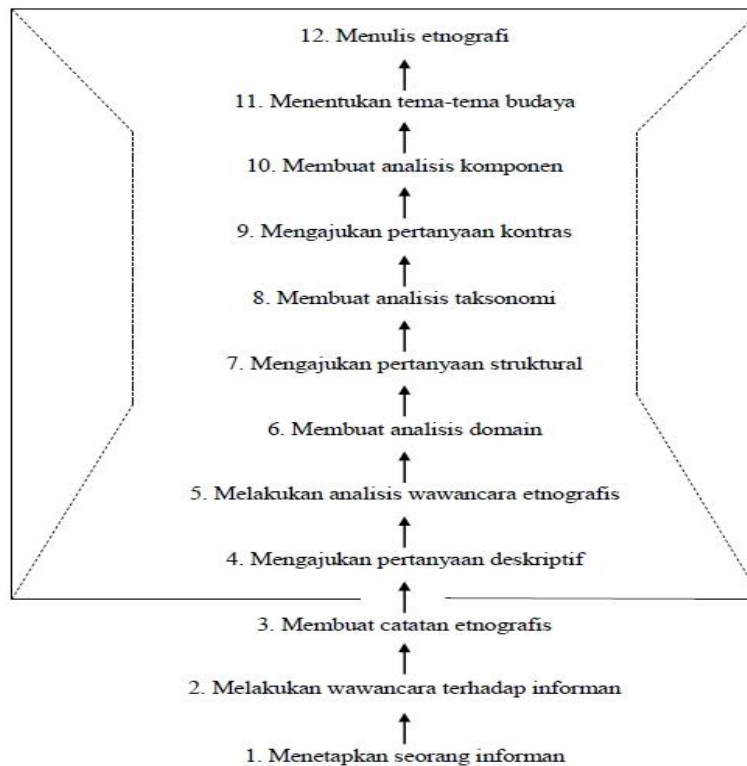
12. Menulis etnografi

11. Menentukan tema-tema budaya

10. Membuat analisis komponen

9. Mengajukan pertanyaan kontras

8. Membuat analisis taksonomi

7. Mengajukan pertanyaan struktural

6. Membuat analisis domain

5. Melakukan analisis wawancara etnografis

4. Mengajukan pertanyaan deskriptif

3. Membuat catatan etnografis

2. Melakukan wawancara terhadap informan

1. Menetapkan seorang informan